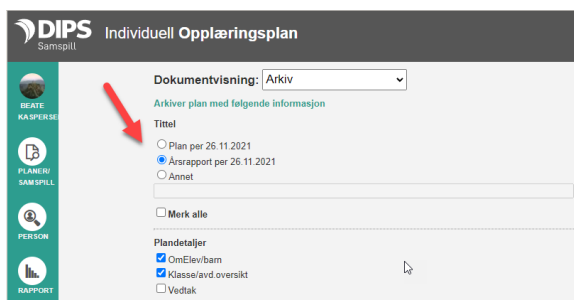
DIPS Samspill Individuell Opplæringsplan

BEATE KASPERSE

PLANER/ SAMSPILL

PERSON

RAPPORT

Dokumentvisning: Arkiv

Arkiver plan med følgende informasjon

Tittel

Plan per 26.11.2021

Årsrapport per 26.11.2021

Annet

Merk alle

Plandetaljer

OmElev/barn

Klasse/avd.oversikt

Vedtak